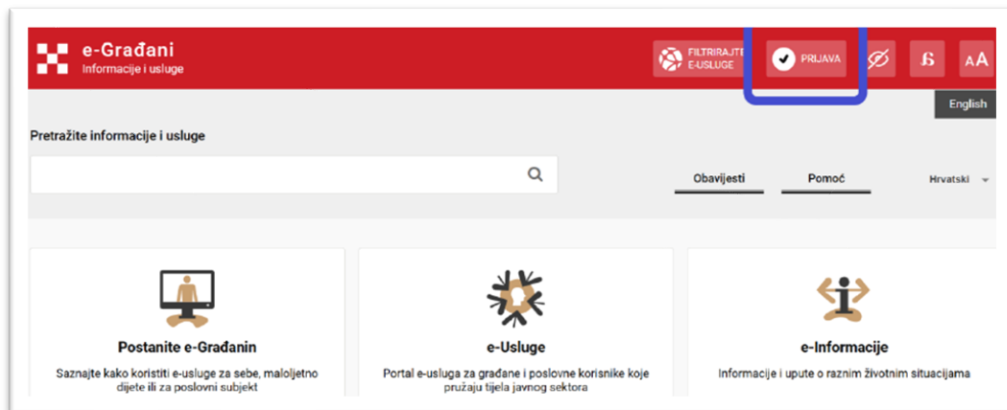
e-Građani
Informacije i usluge

FILTRIRAJTE E-USLUGE

PRIJAVA

ß

AA

English

Pretražite informacije i usluge

Obavijesti

Pomoć

Hrvatski

Postanite e-Građanin

Saznajte kako koristiti e-usluge za sebe, maloljetno dijete ili za poslovni subjekt

e-Usluge

Portal e-usluga za građane i poslovne korisnike koje pružaju tijela javnog sektora

e-Informacije

Informacije i upute o raznim životnim situacijama